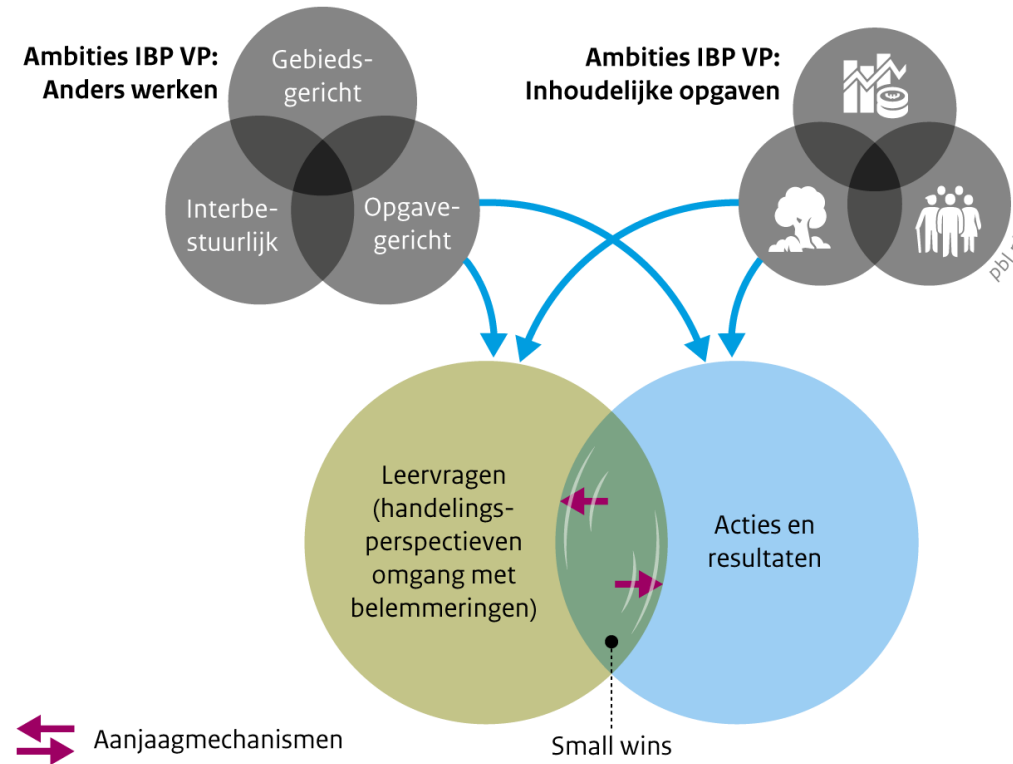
Ambities IBP VP: Anders werken

Gebiedsgericht

Interbestuurlijk

Opgavegericht

Ambities IBP VP: Inhoudelijke opgaven

pbl

Leervragen (handelingsperspectieven omgang met belemmeringen)

Acties en resultaten

Aanjaagmechanismen

Small wins